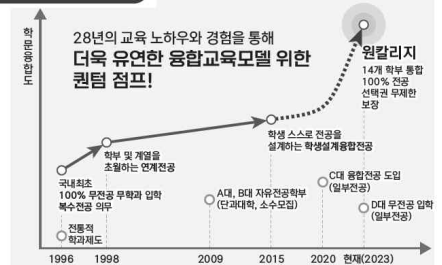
학문융합도

28년의 교육 노하우와 경험을 통해
더욱 유연한 융합교육모델 위한
퀀텀 점프!

원칼리지
14개 학부 통합
100% 전공
선택권 무제한
보장

학생 스스로 전공을
설계하는 학생설계융합전공

학부 및 계열을
초월하는 연계전공

국내최초
100% 무전공 무학과 입학
복수전공 의무

전통적
학과제도

A대, B대 자유전공학부
(단과대학, 소수모집)

C대 융합전공 도입
(일부전공)

D대 무전공 입학
(일부전공)

1996 1998 2009 2015 2020 현재(2023)